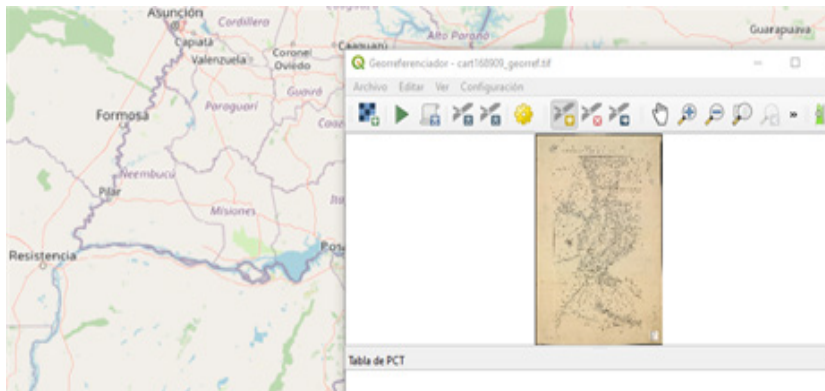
Asunción
Cordillera
Capiatá
Valenzuela
Coronel Oviedo
Caaguazú
Alto Paraná
Guarapuava
Guairá
Paraguarí
Caaz
Formosa
Ñeembucú
Pilar
Misiones
Ita
Resistencia
Pos

Georreferenciador - cart168909_georref.tif
Archivo Editar Ver Configuración
Tabla de PCT